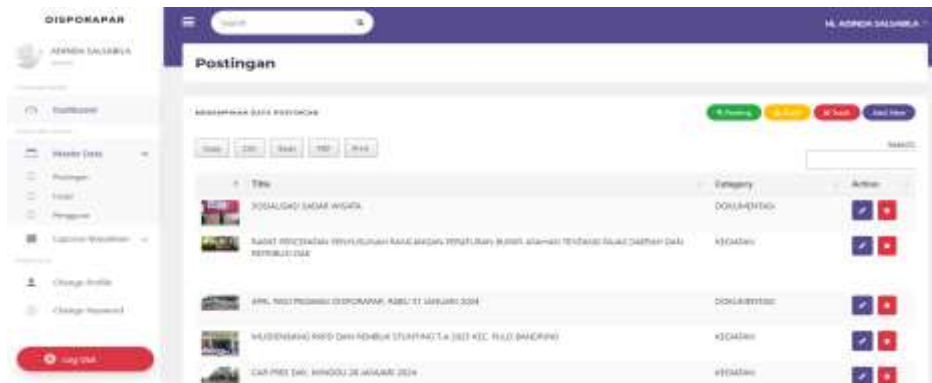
DISPORAPAR

ADINDA SALSABILA

Dashboard

Master Data

Postingan

Galeri

Pengguna

Laporan Kunjungan

Change Profile

Change Password

Log Out

Search

Hi, ADINDA SALSABILA

Postingan

MENAMPILKAN DATA POSTINGAN

Posting | Draft | Trash | Add New

Copy | CSV | Excel | PDF | Print

Search:

| Title | Category | Action |
|---|---|---|
| SOSIALISASI SADAR WISATA | DOKUMENTASI | |
| RAPAT PENCERAHAN PENYUSUNAN RANCANGAN PERATURAN BUPATI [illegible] TENTANG PAJAK DAERAH DAN RETRIBUSI DAERAH | KEGIATAN | |
| APEL PAGI PEGAWAI DISPORAPAR, RABU 31 JANUARI 2024 | DOKUMENTASI | |
| MUSRENBANG RKPD DAN REMBUK STUNTING T.A 2025 KEC. PULO BANDRING | KEGIATAN | |
| CAR FREE DAY, MINGGU 28 JANUARI 2024 | KEGIATAN | |